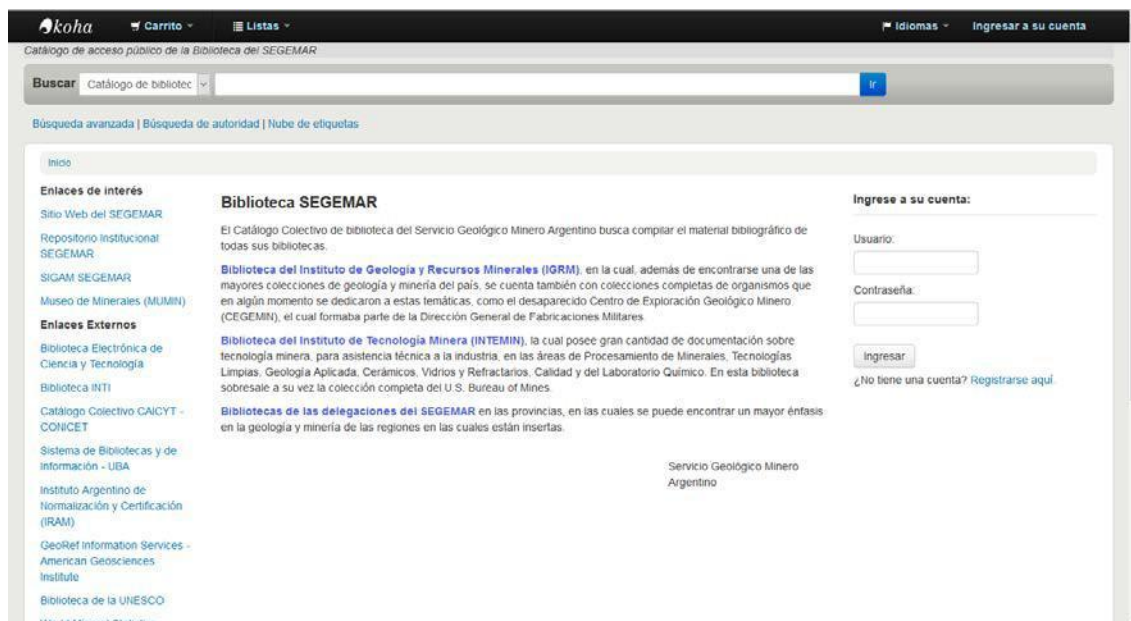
koha Carrito Listas Idiomas Ingresar a su cuenta

Catálogo de acceso público de la Biblioteca del SEGEMAR

Buscar Catálogo de bibliotec Ir

Búsqueda avanzada | Búsqueda de autoridad | Nube de etiquetas

Inicio

Enlaces de interés

Sitio Web del SEGEMAR

Repositorio Institucional SEGEMAR

SIGAM SEGEMAR

Museo de Minerales (MUMIN)

Enlaces Externos

Biblioteca Electrónica de Ciencia y Tecnología

Biblioteca INTI

Catálogo Colectivo CAICYT - CONICET

Sistema de Bibliotecas y de Información - UBA

Instituto Argentino de Normalización y Certificación (IRAM)

GeoRef Information Services - American Geosciences Institute

Biblioteca de la UNESCO

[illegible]

Biblioteca SEGEMAR

El Catálogo Colectivo de biblioteca del Servicio Geológico Minero Argentino busca compilar el material bibliográfico de todas sus bibliotecas.

Biblioteca del Instituto de Geología y Recursos Minerales (IGRM), en la cual, además de encontrarse una de las mayores colecciones de geología y minería del país, se cuenta también con colecciones completas de organismos que en algún momento se dedicaron a estas temáticas, como el desaparecido Centro de Exploración Geológico Minero (CEGEMIN), el cual formaba parte de la Dirección General de Fabricaciones Militares.

Biblioteca del Instituto de Tecnología Minera (INTEMIN), la cual posee gran cantidad de documentación sobre tecnología minera, para asistencia técnica a la industria, en las áreas de Procesamiento de Minerales, Tecnologías Limpias, Geología Aplicada, Cerámicos, Vidrios y Refractarios, Calidad y del Laboratorio Químico. En esta biblioteca sobresale a su vez la colección completa del U.S. Bureau of Mines.

Bibliotecas de las delegaciones del SEGEMAR en las provincias, en las cuales se puede encontrar un mayor énfasis en la geología y minería de las regiones en las cuales están insertas.

Servicio Geológico Minero Argentino

Ingrese a su cuenta:

Usuario:

Contraseña:

Ingresar

¿No tiene una cuenta? Registrarse aquí.